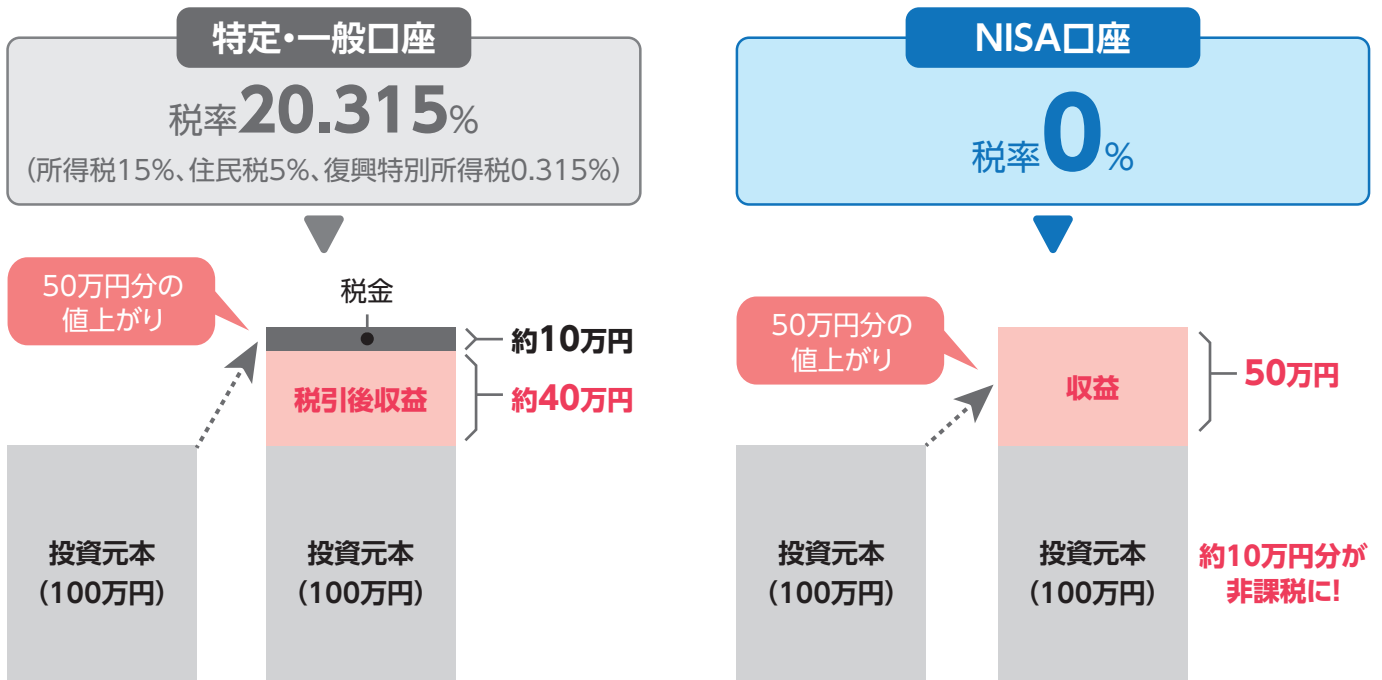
特定・一般口座

税率20.315%
（所得税15%、住民税5%、復興特別所得税0.315%）

50万円分の値上がり

税金

約10万円

税引後収益

約40万円

投資元本
（100万円）

投資元本
（100万円）

NISA口座

税率0%

50万円分の値上がり

収益

50万円

投資元本
（100万円）

投資元本
（100万円）

約10万円分が非課税に！